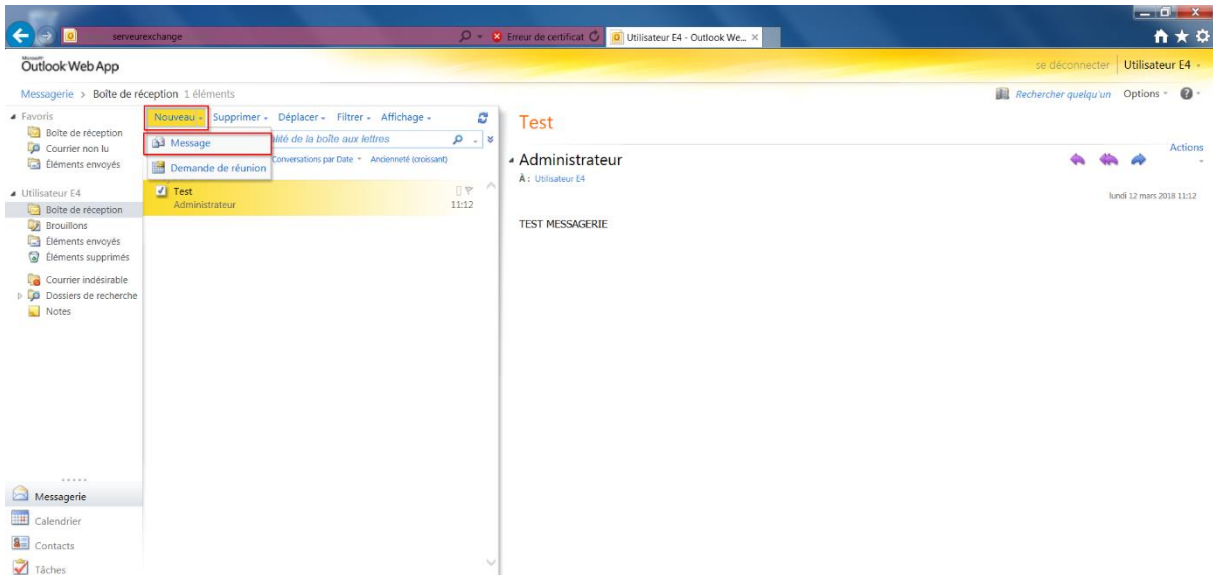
serveurexchange
Erreur de certificat
Utilisateur E4 - Outlook We... ×

Microsoft
Outlook Web App

se déconnecter Utilisateur E4

Messagerie > Boîte de réception 1 éléments

Rechercher quelqu'un Options

Favoris
Boîte de réception
Courrier non lu
Éléments envoyés

Utilisateur E4
Boîte de réception
Brouillons
Éléments envoyés
Éléments supprimés
Courrier indésirable
Dossiers de recherche
Notes

Nouveau Supprimer Déplacer Filtrer Affichage
Message
Demande de réunion
lité de la boîte aux lettres
Conversations par Date Ancienneté (croissant)

Test
Administrateur
11:12

Test
Actions
Administrateur
À : Utilisateur E4
lundi 12 mars 2018 11:12

TEST MESSAGERIE

Messagerie
Calendrier
Contacts
Tâches